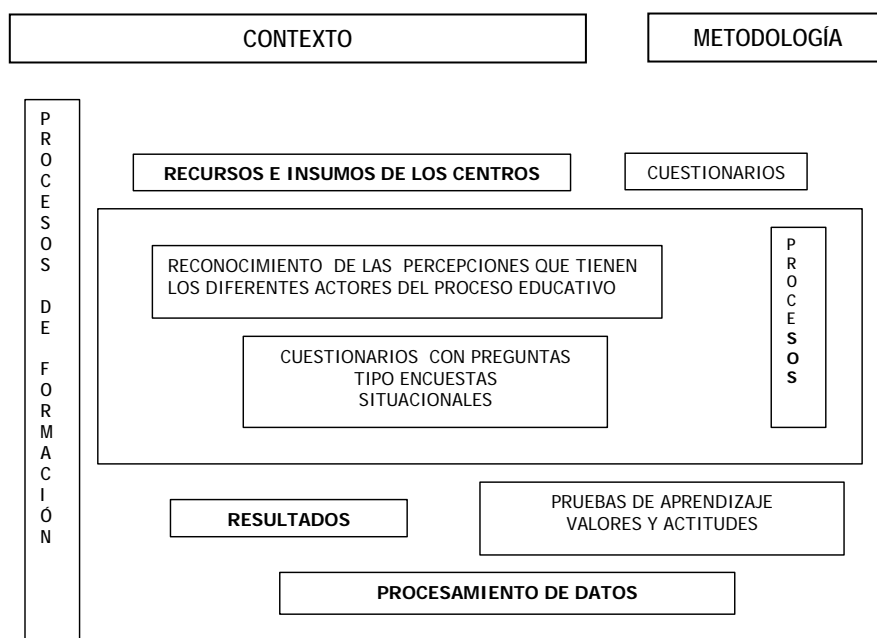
CONTEXTO

METODOLOGÍA

PROCESOS DE FORMACIÓN

RECURSOS E INSUMOS DE LOS CENTROS

CUESTIONARIOS

RECONOCIMIENTO DE LAS PERCEPCIONES QUE TIENEN LOS DIFERENTES ACTORES DEL PROCESO EDUCATIVO

CUESTIONARIOS CON PREGUNTAS TIPO ENCUESTAS SITUACIONALES

PROCESOS

RESULTADOS

PRUEBAS DE APRENDIZAJE VALORES Y ACTITUDES

PROCESAMIENTO DE DATOS